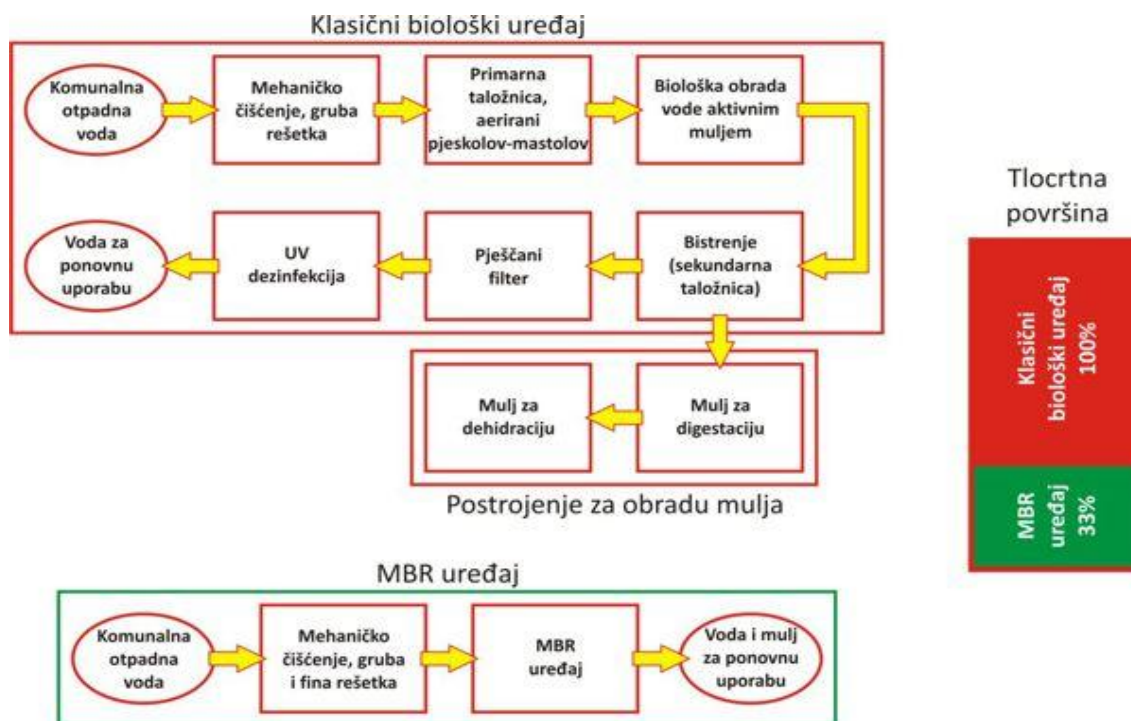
Klasični biološki uređaj

Komunalna otpadna voda

Mehaničko čišćenje, gruba rešetka

Primarna taložnica, aerirani pjeskolov-mastolov

Biološka obrada vode aktivnim muljem

Bistrenje (sekundarna taložnica)

Pješčani filter

UV dezinfekcija

Voda za ponovnu uporabu

Mulj za digestaciju

Mulj za dehidraciju

Postrojenje za obradu mulja

MBR uređaj

Komunalna otpadna voda

Mehaničko čišćenje, gruba i fina rešetka

MBR uređaj

Voda i mulj za ponovnu uporabu

Tlocrtna površina

Klasični biološki uređaj 100%

MBR uređaj 33%